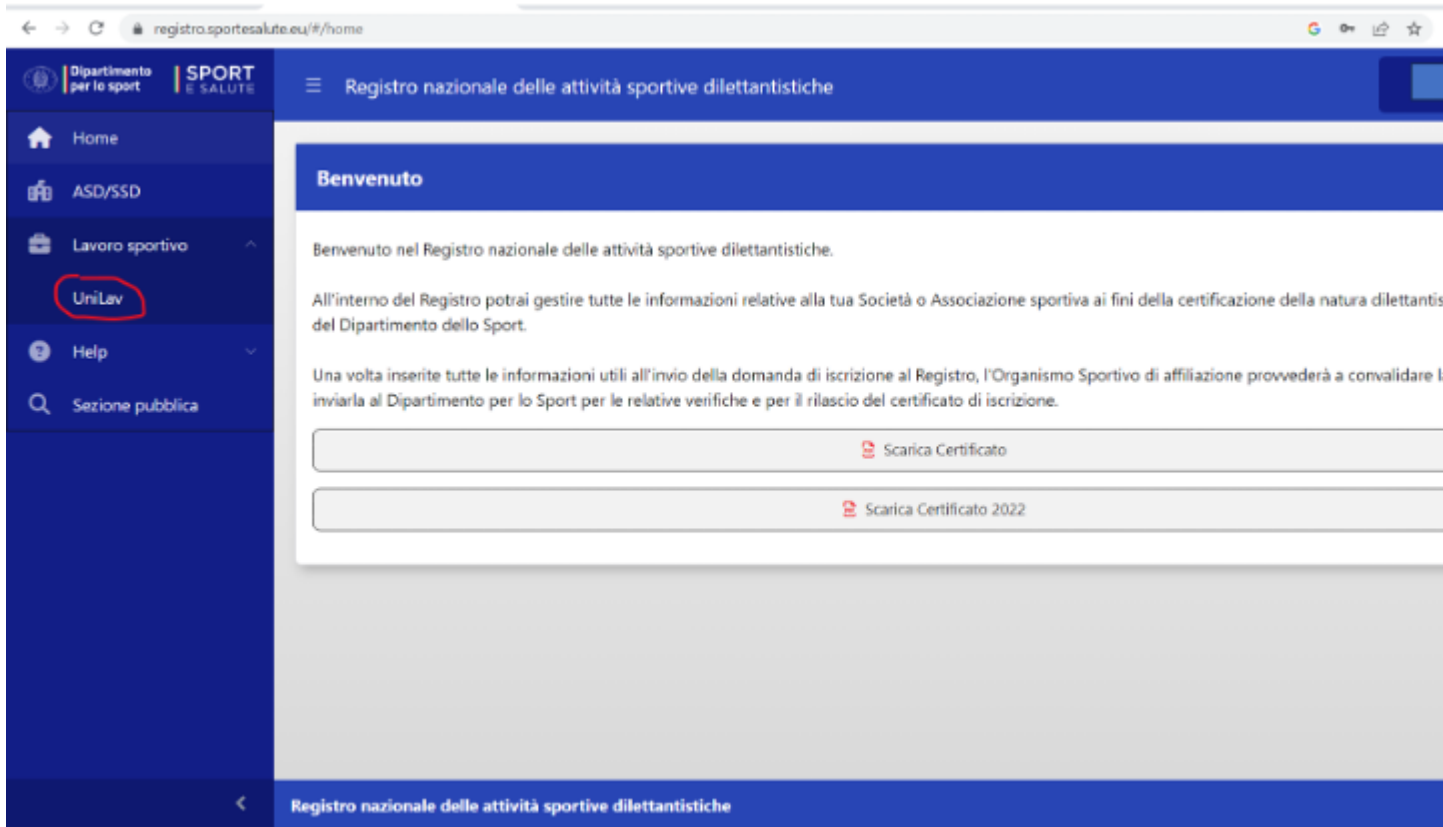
registro.sportesalute.eu/#/home

Dipartimento per lo sport | SPORT E SALUTE

Registro nazionale delle attività sportive dilettantistiche

Home
ASD/SSD
Lavoro sportivo
UniLav
Help
Sezione pubblica

Benvenuto

Benvenuto nel Registro nazionale delle attività sportive dilettantistiche.

All'interno del Registro potrai gestire tutte le informazioni relative alla tua Società o Associazione sportiva ai fini della certificazione della natura dilettantis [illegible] del Dipartimento dello Sport.

Una volta inserite tutte le informazioni utili all'invio della domanda di iscrizione al Registro, l'Organismo Sportivo di affiliazione provvederà a convalidare l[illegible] inviarla al Dipartimento per lo Sport per le relative verifiche e per il rilascio del certificato di iscrizione.

Scarica Certificato

Scarica Certificato 2022

Registro nazionale delle attività sportive dilettantistiche